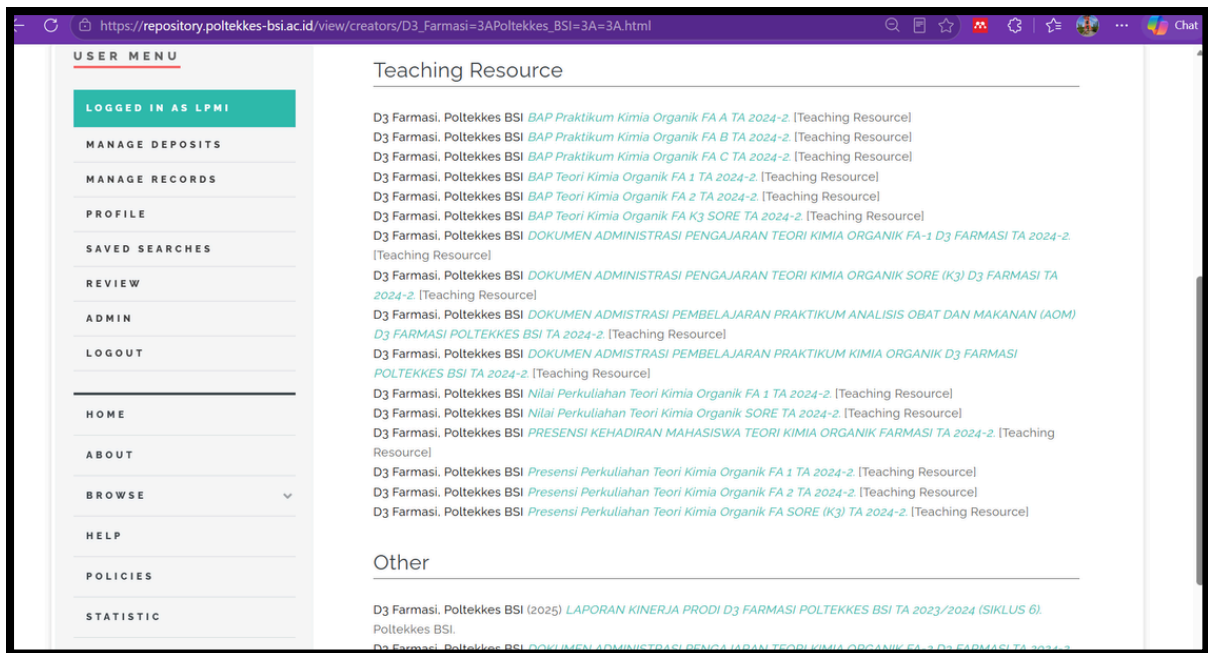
https://repository.poltekkes-bsi.ac.id/view/creators/D3_Farmasi=3APoltekkes_BSI=3A=3A.html

Chat

USER MENU

LOGGED IN AS LPMI

MANAGE DEPOSITS

MANAGE RECORDS

PROFILE

SAVED SEARCHES

REVIEW

ADMIN

LOGOUT

HOME

ABOUT

BROWSE

HELP

POLICIES

STATISTIC

Teaching Resource

D3 Farmasi, Poltekkes BSI BAP Praktikum Kimia Organik FA A TA 2024-2. [Teaching Resource]
D3 Farmasi, Poltekkes BSI BAP Praktikum Kimia Organik FA B TA 2024-2. [Teaching Resource]
D3 Farmasi, Poltekkes BSI BAP Praktikum Kimia Organik FA C TA 2024-2. [Teaching Resource]
D3 Farmasi, Poltekkes BSI BAP Teori Kimia Organik FA 1 TA 2024-2. [Teaching Resource]
D3 Farmasi, Poltekkes BSI BAP Teori Kimia Organik FA 2 TA 2024-2. [Teaching Resource]
D3 Farmasi, Poltekkes BSI BAP Teori Kimia Organik FA K3 SORE TA 2024-2. [Teaching Resource]
D3 Farmasi, Poltekkes BSI DOKUMEN ADMINISTRASI PENGAJARAN TEORI KIMIA ORGANIK FA-1 D3 FARMASI TA 2024-2. [Teaching Resource]
D3 Farmasi, Poltekkes BSI DOKUMEN ADMINISTRASI PENGAJARAN TEORI KIMIA ORGANIK SORE (K3) D3 FARMASI TA 2024-2. [Teaching Resource]
D3 Farmasi, Poltekkes BSI DOKUMEN ADMISTRASI PEMBELAJARAN PRAKTIKUM ANALISIS OBAT DAN MAKANAN (AOM) D3 FARMASI POLTEKKES BSI TA 2024-2. [Teaching Resource]
D3 Farmasi, Poltekkes BSI DOKUMEN ADMISTRASI PEMBELAJARAN PRAKTIKUM KIMIA ORGANIK D3 FARMASI POLTEKKES BSI TA 2024-2. [Teaching Resource]
D3 Farmasi, Poltekkes BSI Nilai Perkuliahan Teori Kimia Organik FA 1 TA 2024-2. [Teaching Resource]
D3 Farmasi, Poltekkes BSI Nilai Perkuliahan Teori Kimia Organik SORE TA 2024-2. [Teaching Resource]
D3 Farmasi, Poltekkes BSI PRESENSI KEHADIRAN MAHASISWA TEORI KIMIA ORGANIK FARMASI TA 2024-2. [Teaching Resource]
D3 Farmasi, Poltekkes BSI Presensi Perkuliahan Teori Kimia Organik FA 1 TA 2024-2. [Teaching Resource]
D3 Farmasi, Poltekkes BSI Presensi Perkuliahan Teori Kimia Organik FA 2 TA 2024-2. [Teaching Resource]
D3 Farmasi, Poltekkes BSI Presensi Perkuliahan Teori Kimia Organik FA SORE (K3) TA 2024-2. [Teaching Resource]

Other

D3 Farmasi, Poltekkes BSI (2025) LAPORAN KINERJA PRODI D3 FARMASI POLTEKKES BSI TA 2023/2024 (SIKLUS 6). Poltekkes BSI.
D3 Farmasi, Poltekkes BSI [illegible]